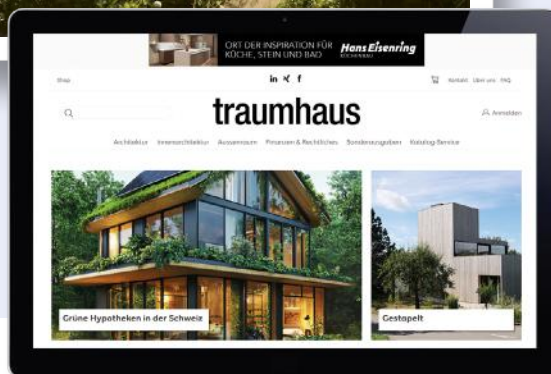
ORT DER INSPIRATION FÜR KÜCHE, STEIN UND BAD Hans Eisenring

Shop

in X f

Kontakt Über uns FAQ

traumhaus

Anmelden

Architektur Innenarchitektur Aussenraum Finanzen & Rechtliches Sonderausgaben Katalog Service

Grüne Hypotheken in der Schweiz

Gestapelt